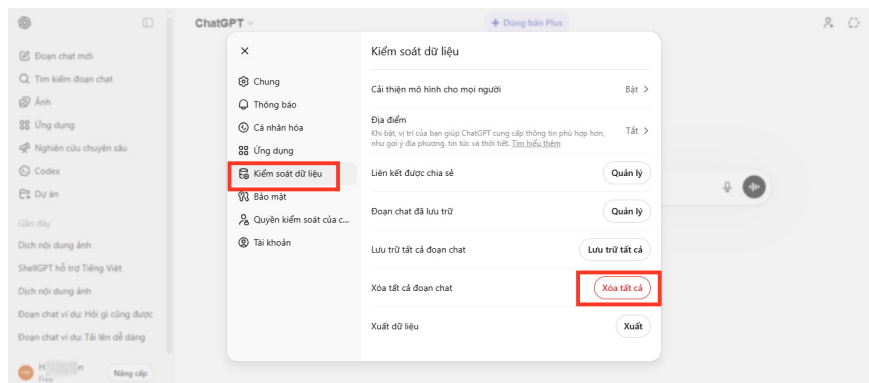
ChatGPT
Dùng bản Plus

Đoạn chat mới
Tìm kiếm đoạn chat
Ảnh
Ứng dụng
Nghiên cứu chuyên sâu
Codex
Dự án
Gần đây
Dịch nội dung ảnh
ShellGPT hỗ trợ Tiếng Việt
Dịch nội dung ảnh
Đoạn chat ví dụ: Hỏi gì cũng được
Đoạn chat ví dụ: Tải lên dễ dàng
H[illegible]n
Free
Nâng cấp

×
Chung
Thông báo
Cá nhân hóa
Ứng dụng
Kiểm soát dữ liệu
Bảo mật
Quyền kiểm soát của c...
Tài khoản

Kiểm soát dữ liệu

Cải thiện mô hình cho mọi người Bật

Địa điểm
Khi bật, vị trí của bạn giúp ChatGPT cung cấp thông tin phù hợp hơn, như gợi ý địa phương, tin tức và thời tiết. Tìm hiểu thêm
Tắt

Liên kết được chia sẻ Quản lý

Đoạn chat đã lưu trữ Quản lý

Lưu trữ tất cả đoạn chat Lưu trữ tất cả

Xóa tất cả đoạn chat Xóa tất cả

Xuất dữ liệu Xuất